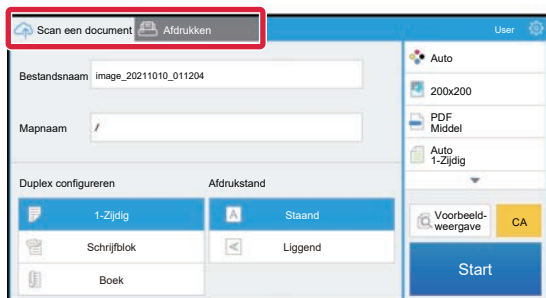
Scan een document
Afdrukken
User

Bestandsnaam image_20211010_011204

Mapnaam /

Duplex configureren
1-Zijdig
Schrijfblok
Boek

Afdrukstand
Staand
Liggend

Auto
200x200
PDF
Middel
Auto
1-Zijdig

Voorbeeldweergave
CA

Start